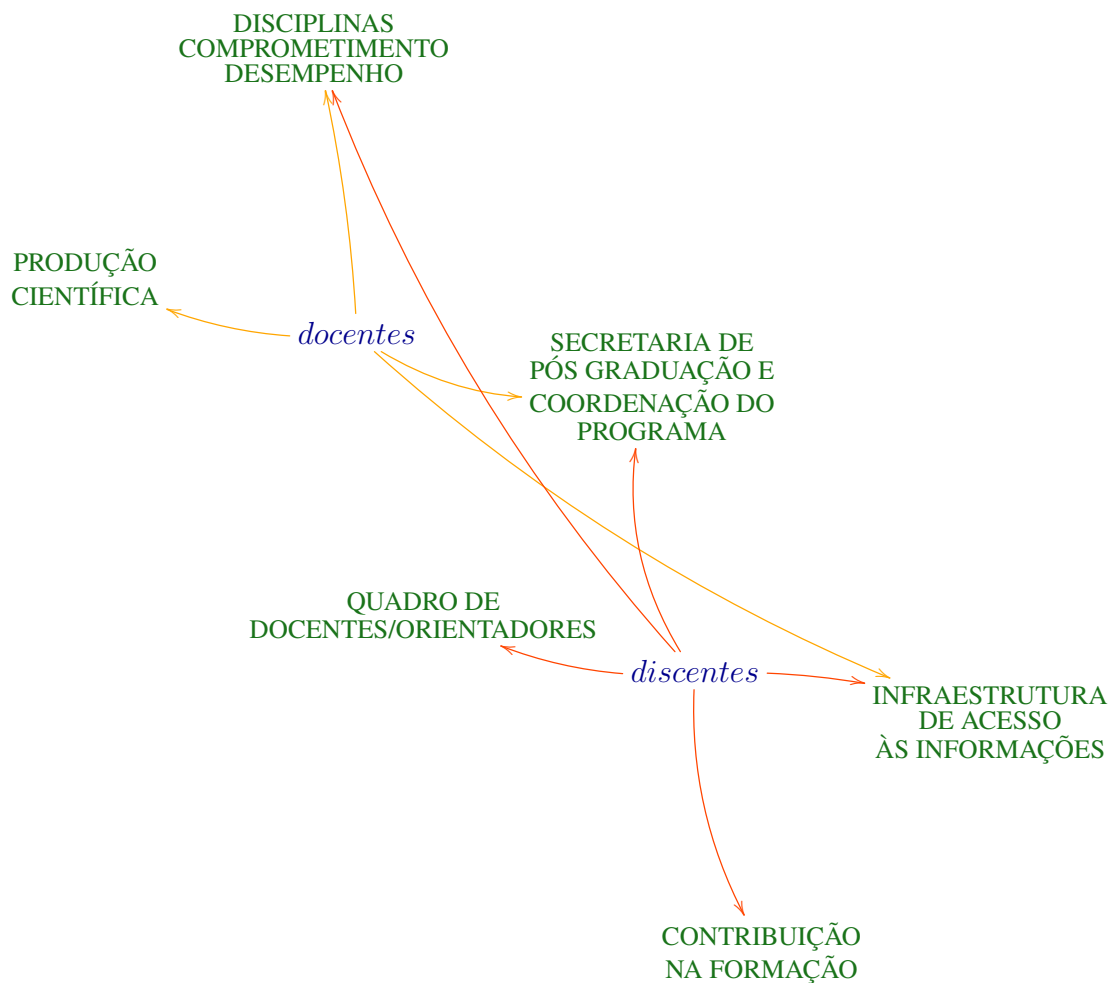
DISCIPLINAS
COMPROMETIMENTO
DESEMPENHO

PRODUÇÃO
CIENTÍFICA

$docentes$

SECRETARIA DE
PÓS GRADUAÇÃO E
COORDENAÇÃO DO
PROGRAMA

QUADRO DE
DOCENTES/ORIENTADORES

$discentes$

INFRAESTRUTURA
DE ACESSO
ÀS INFORMAÇÕES

CONTRIBUIÇÃO
NA FORMAÇÃO